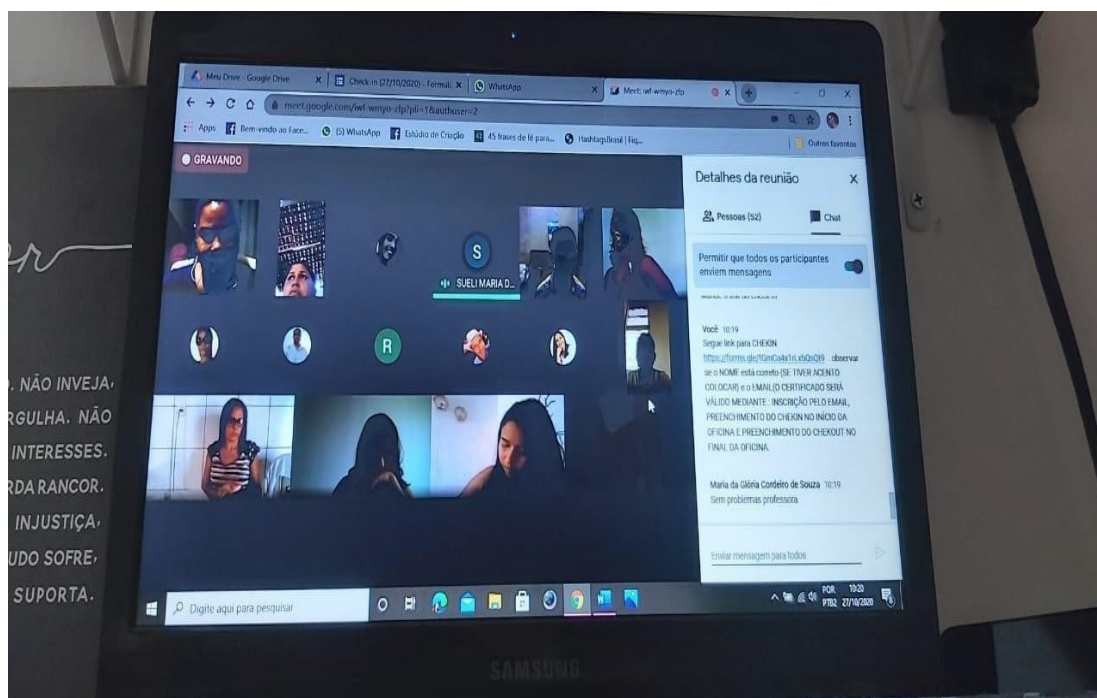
Meu Drive - Google Drive
Check-in (27/10/2020) - Formul...
WhatsApp
Meet: iwf-wmyo-zlp
meet.google.com/iwf-wmyo-zlp?pli=1&authuser=2
Apps
Bem-vindo ao Face...
(5) WhatsApp
Estúdio de Criação
45 frases de fé para...
HashtagsBrasil | Fiq...
Outros favoritos

GRAVANDO

SUELI MARIA D...

Detalhes da reunião
Pessoas (52)
Chat
Permitir que todos os participantes enviem mensagens

Você 10:19
Segue link para CHEKIN
https://forms.gle/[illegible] observar se o NOME está correto (SE TIVER ACENTO COLOCAR) e o EMAIL(O CERTIFICADO SERÁ VÁLIDO MEDIANTE : INSCRIÇÃO PELO EMAIL, PREENCHIMENTO DO CHEKIN NO INÍCIO DA OFICINA E PREENCHIMENTO DO CHECKOUT NO FINAL DA OFICINA.

Maria da Glória Cordeiro de Souza 10:19
Sem problemas professora

Enviar mensagem para todos

Digite aqui para pesquisar
POR PTB2 10:20 27/10/2020

SAMSUNG

. NÃO INVEJA,
RGULHA. NÃO
INTERESSES.
RDA RANCOR.
INJUSTIÇA,
UDO SOFRE,
SUPORTA.